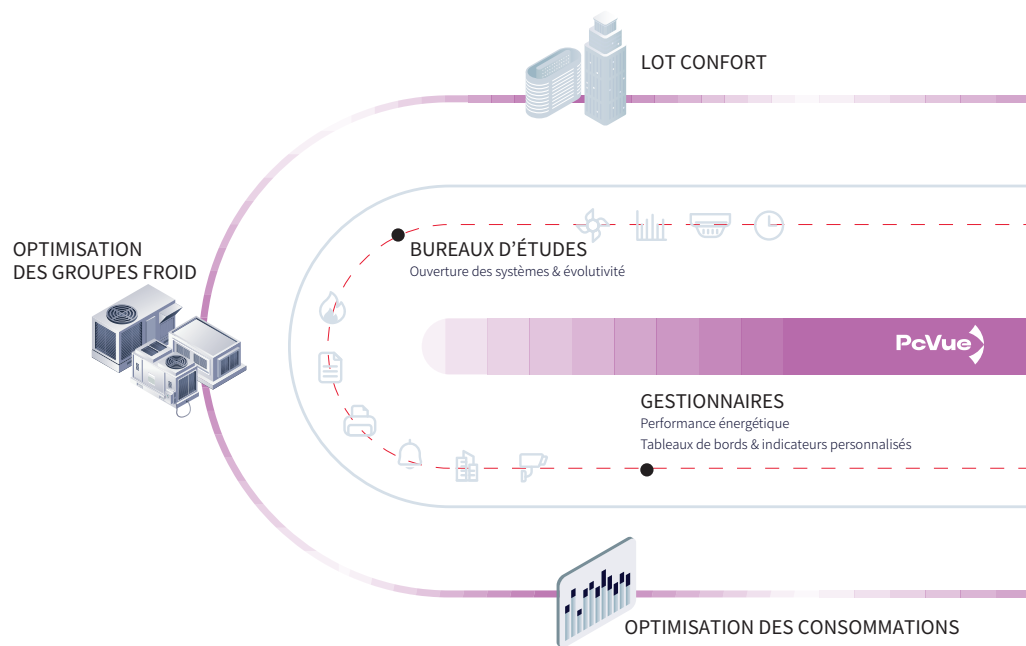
LOT CONFORT

OPTIMISATION
DES GROUPES FROID

BUREAUX D'ÉTUDES
Ouverture des systèmes & évolutivité

PcVue

GESTIONNAIRES
Performance énergétique
Tableaux de bords & indicateurs personnalisés

OPTIMISATION DES CONSOMMATIONS